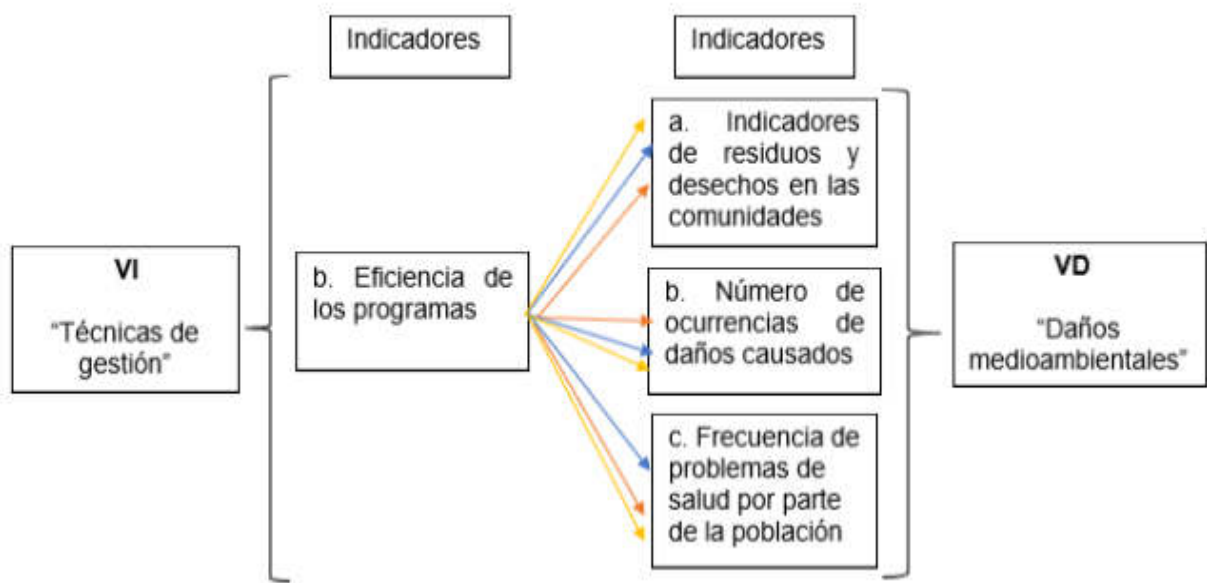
Indicadores

Indicadores

VI

“Técnicas de gestión”

b. Eficiencia de los programas

a. Indicadores de residuos y desechos en las comunidades

b. Número de ocurrencias de daños causados

c. Frecuencia de problemas de salud por parte de la población

VD

“Daños medioambientales”